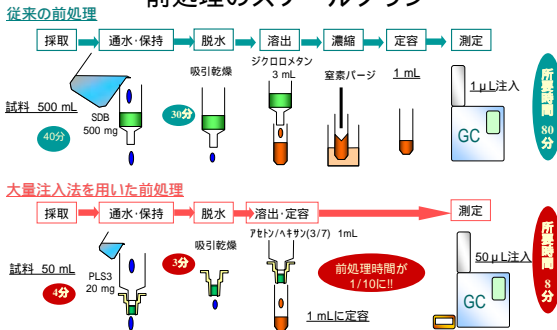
前処理のスケールダウン

従来の前処理

採取　通水・保持　脱水　溶出　濃縮　定容　測定

吸引乾燥

ジクロロメタン 3 mL

窒素パージ

1 mL

1 μL注入

試料　500 mL

SDB 500 mg

40分

30分

GC

所要時間 80分

大量注入法を用いた前処理

採取　通水・保持　脱水　溶出・定容　測定

吸引乾燥

アセトン/ヘキサン(3/7)　1mL

50 μL注入

試料　50 mL

PLS3 20 mg

4分

3分

前処理時間が1/10に!!

1 mLに定容

GC

所要時間 8分